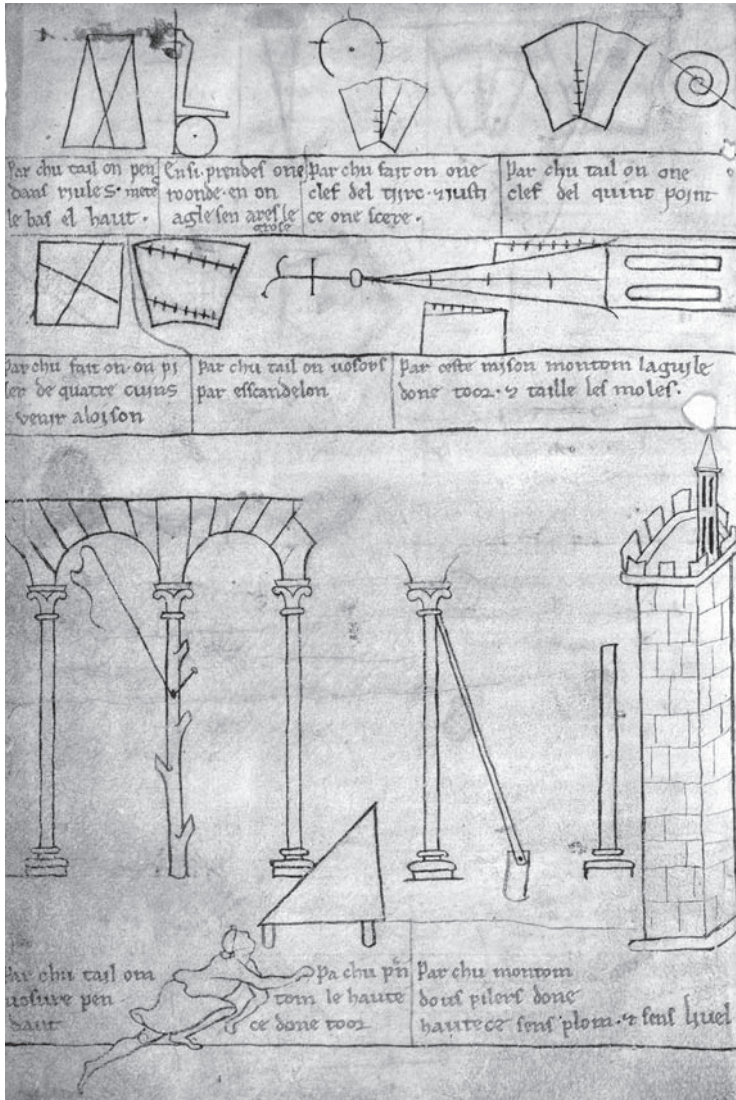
Par chu tail on pen dans ryules. mete le bas el haut.

Ensi prendes one roonde en on agle sen ares le cerce

Par chu fait on one clef del tyre. i iusti ce one scepe.

Par chu tail on one clef del quint point

Par chu fait on on pi ler de quatre cuins veuir aloison

Par chu tail on uosors par esscandelon

Par ceste raison montom laguyle done toor. i taille les moles.

Par chu tail om uosure pen haut

Pa chu pn tom le haute ce done toor

Par chu montom dous pilers done hautece sens plom. i sens liuel